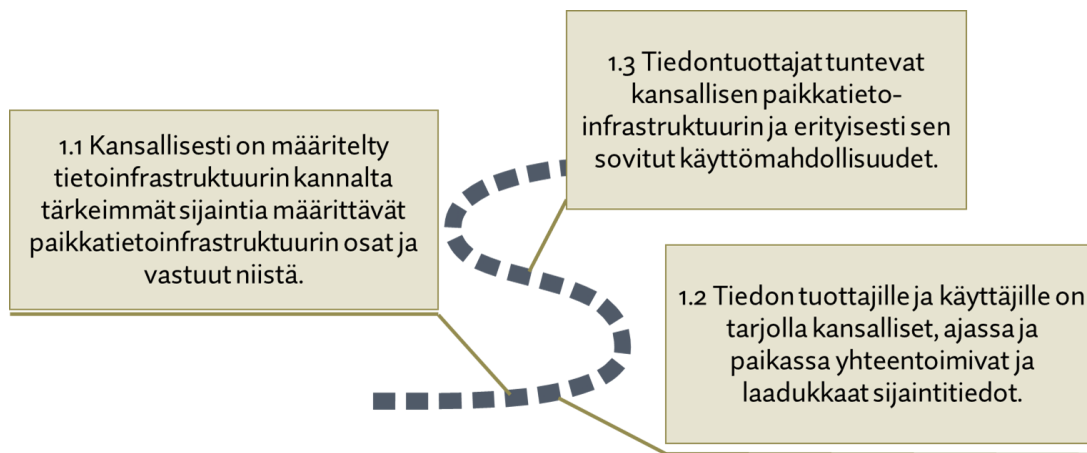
1.1 Kansallisesti on määritelty tietoinfrastruktuurin kannalta tärkeimmät sijaintia määrittävät paikkatietoinfrastruktuurin osat ja vastuut niistä.

1.3 Tiedontuottajat tuntevat kansallisen paikkatietoinfrastruktuurin ja erityisesti sen sovitut käyttömahdollisuudet.

1.2 Tiedon tuottajille ja käyttäjille on tarjolla kansalliset, ajassa ja paikassa yhteentoimivat ja laadukkaat sijaintitiedot.